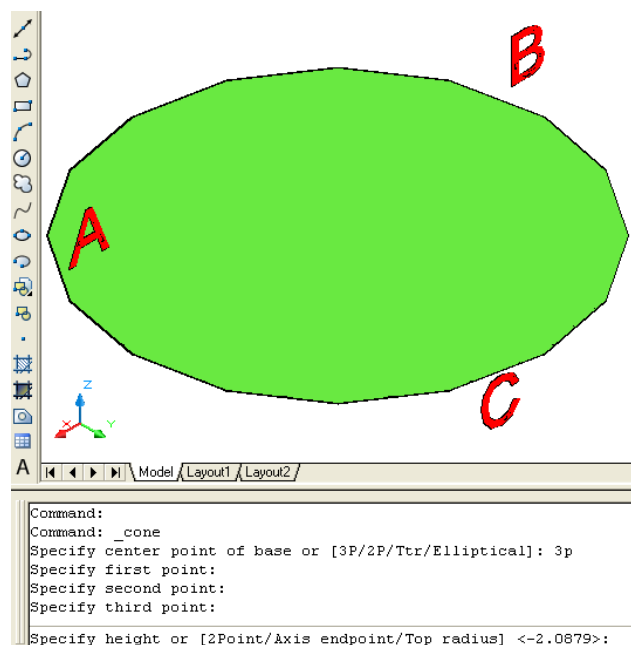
B

A

C

Z

X

Y

A

Model Layout1 Layout2

Command:
Command: _cone
Specify center point of base or [3P/2P/Ttr/Elliptical]: 3p
Specify first point:
Specify second point:
Specify third point:

Specify height or [2Point/Axis endpoint/Top radius] <-2.0879>: